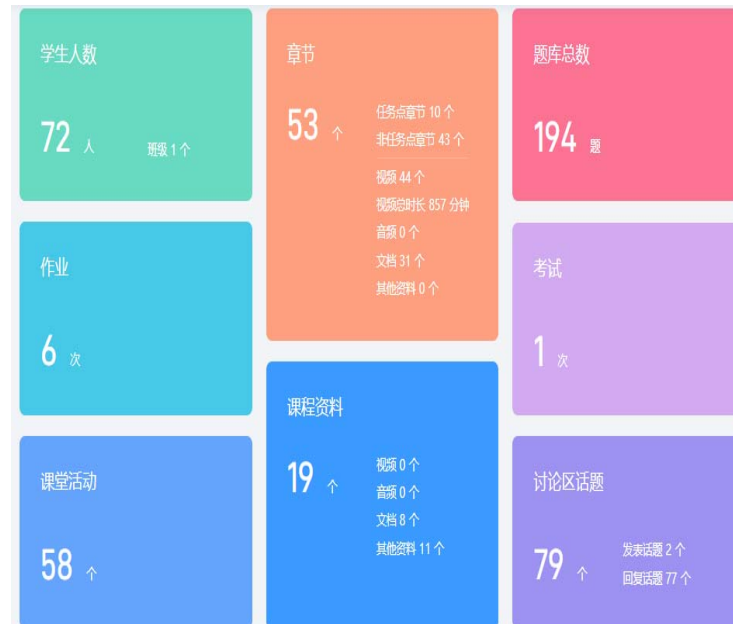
学生人数

72 人

班级 1 个

作业

6 次

课堂活动

58 个

章节

53 个

任务点章节 10 个
非任务点章节 43 个

视频 44 个
视频总时长 857 分钟
音频 0 个
文档 31 个
其他资料 0 个

课程资料

19 个

视频 0 个
音频 0 个
文档 8 个
其他资料 11 个

题库总数

194 题

考试

1 次

讨论区话题

79 个

发表话题 2 个
回复话题 77 个